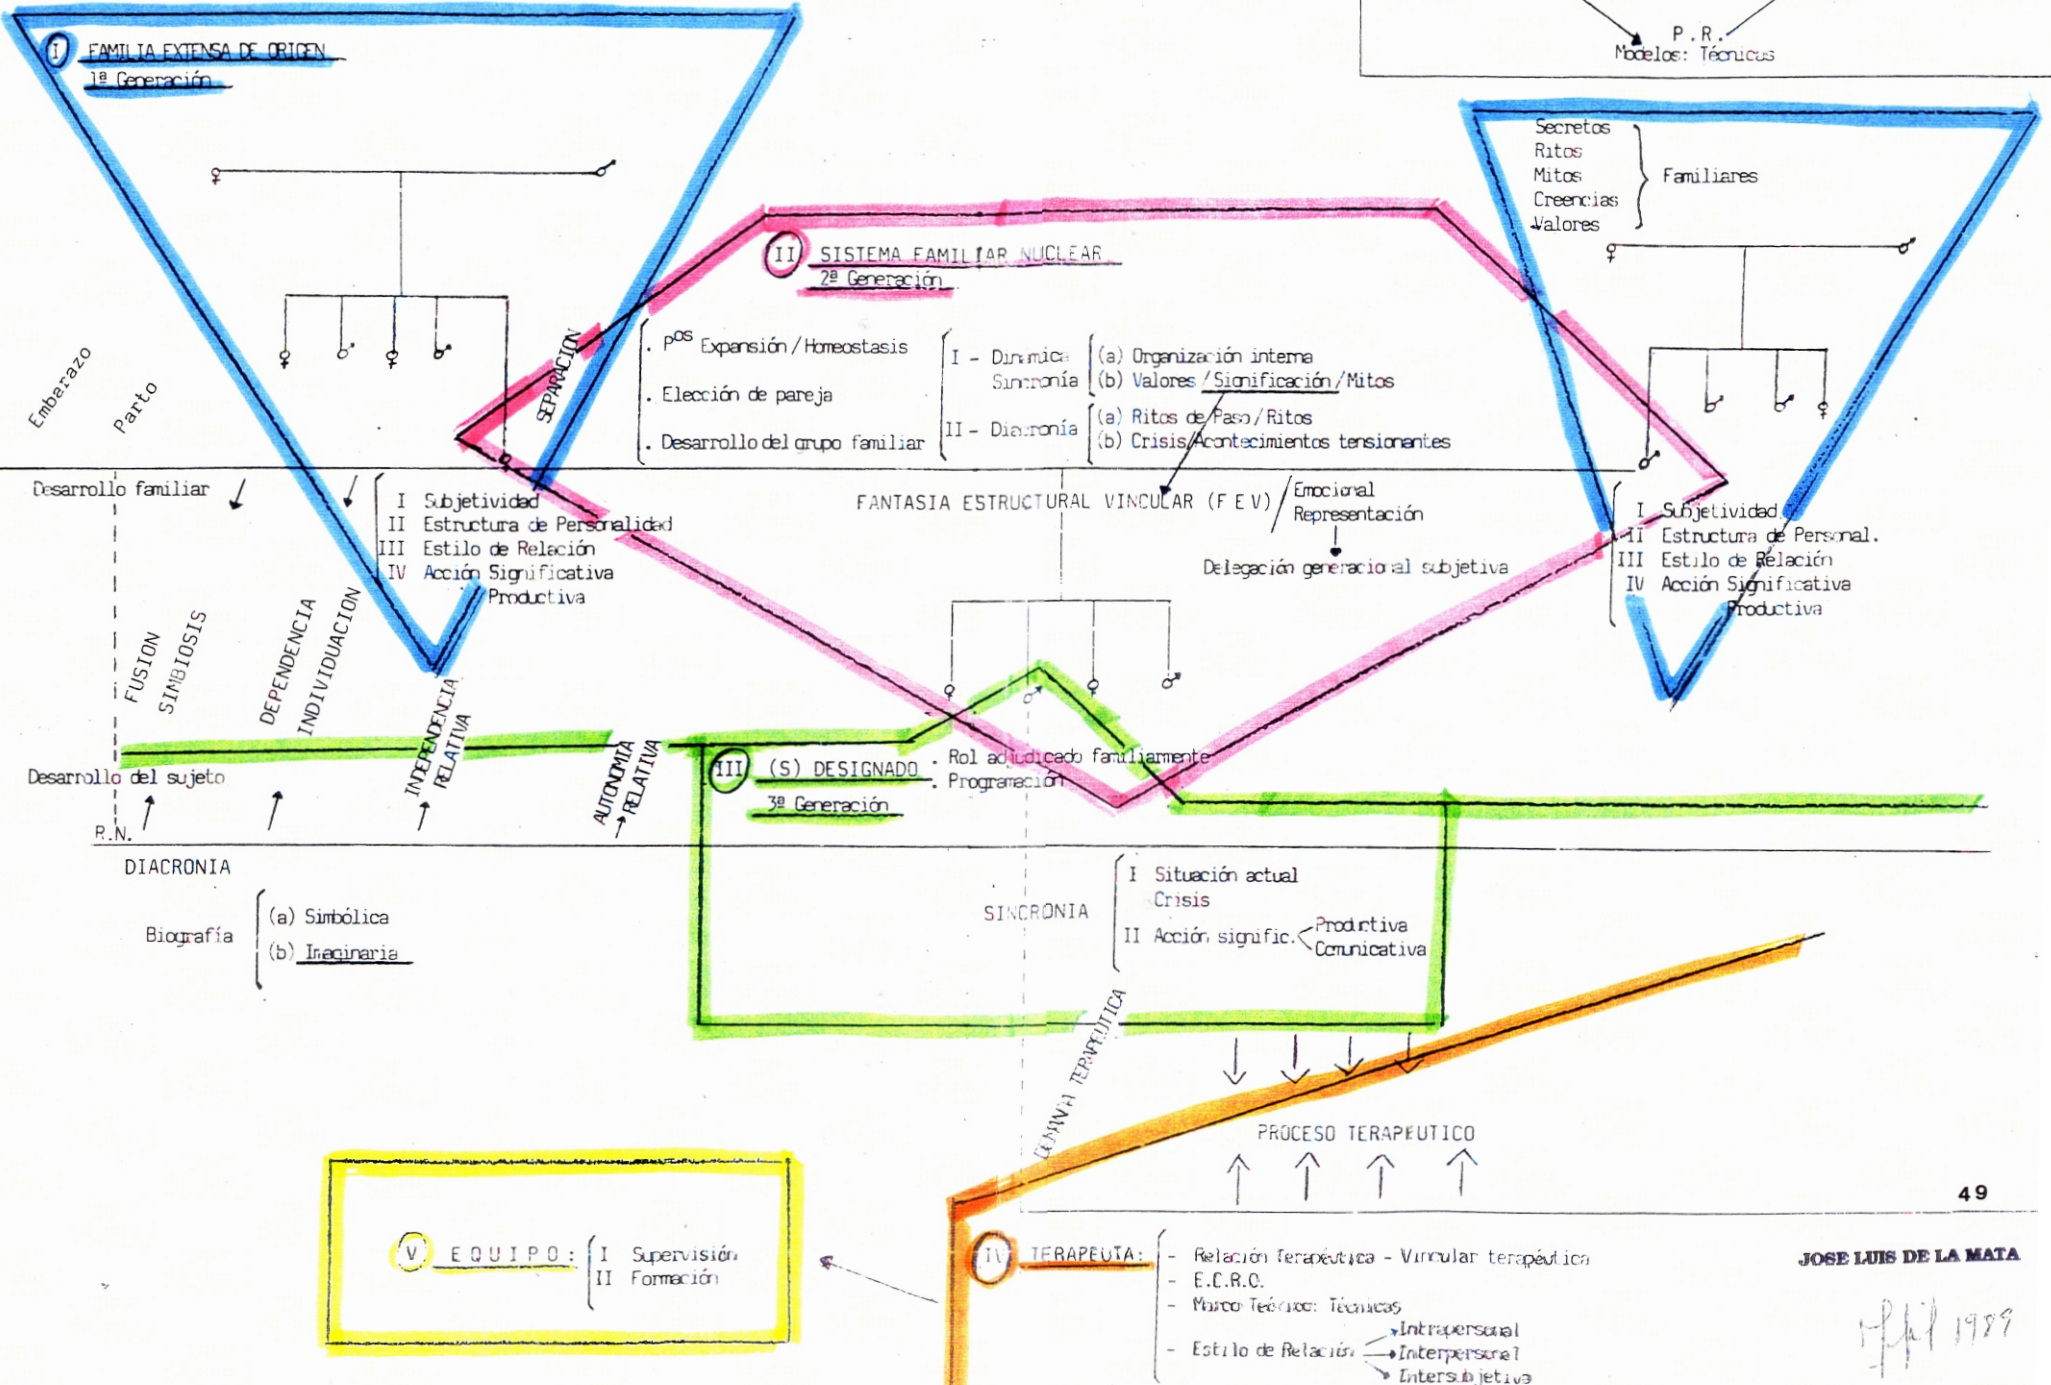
P.R.
Modelos: Técnicas

I FAMILIA EXTENSA DE ORIGEN
1ª Generación

Secretos
Ritos
Mitos
Creencias
Valores
Familiares

II SISTEMA FAMILIAR NUCLEAR
2ª Generación

SEPARACION

. P$^{OS}$ Expansión / Homeostasis
. Elección de pareja
. Desarrollo del grupo familiar

I - Dinámica Sincronía
(a) Organización interna
(b) Valores / Significación / Mitos

II - Diacronía
(a) Ritos de Paso / Ritos
(b) Crisis/Acontecimientos tensionantes

Embarazo
Parto

Desarrollo familiar

I Subjetividad
II Estructura de Personalidad
III Estilo de Relación
IV Acción Significativa
Productiva

FANTASIA ESTRUCTURAL VINCULAR (F E V) / Emocional
Representación

Delegación generacional subjetiva

I Subjetividad
II Estructura de Personal.
III Estilo de Relación
IV Acción Significativa
Productiva

FUSION
SIMBIOSIS
DEPENDENCIA
INDIVIDUACION
INDEPENDENCIA RELATIVA
AUTONOMIA RELATIVA

Desarrollo del sujeto
R.N.

III (S) DESIGNADO
3ª Generación
. Rol adjudicado familiarmente
. Programación

DIACRONIA

Biografía
(a) Simbólica
(b) Imaginaria

SINCRONIA

I Situación actual
Crisis
II Acción signific. Productiva
Comunicativa

DEMANDA TERAPEUTICA

PROCESO TERAPEUTICO

49

V EQUIPO:
I Supervisión
II Formación

IV TERAPEUTA:
- Relación Terapéutica - Vincular terapéutica
- E.C.R.O.
- Marco Teórico: Técnicas
- Estilo de Relación
Intrapersonal
Interpersonal
Intersubjetiva

JOSE LUIS DE LA MATA

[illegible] 1989